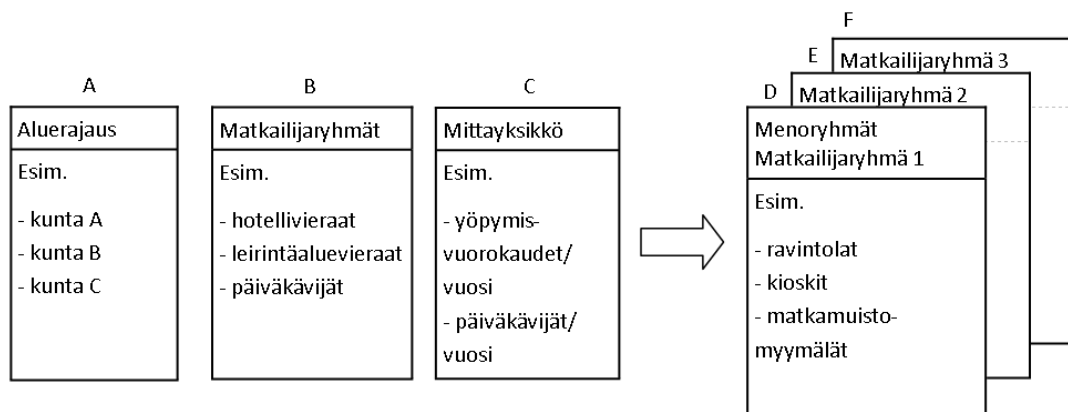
A

Aluerajaus

Esim.

- kunta A
- kunta B
- kunta C

B

Matkailijaryhmät

Esim.

- hotellivieraat
- leirintäaluevieraat
- päiväkävijät

C

Mittayksikkö

Esim.

- yöpymisvuorokaudet/ vuosi
- päiväkävijät/ vuosi

F

E Matkailijaryhmä 3

D Matkailijaryhmä 2

Menoryhmät
Matkailijaryhmä 1

Esim.

- ravintolat
- kioskit
- matkamuistomyymälät